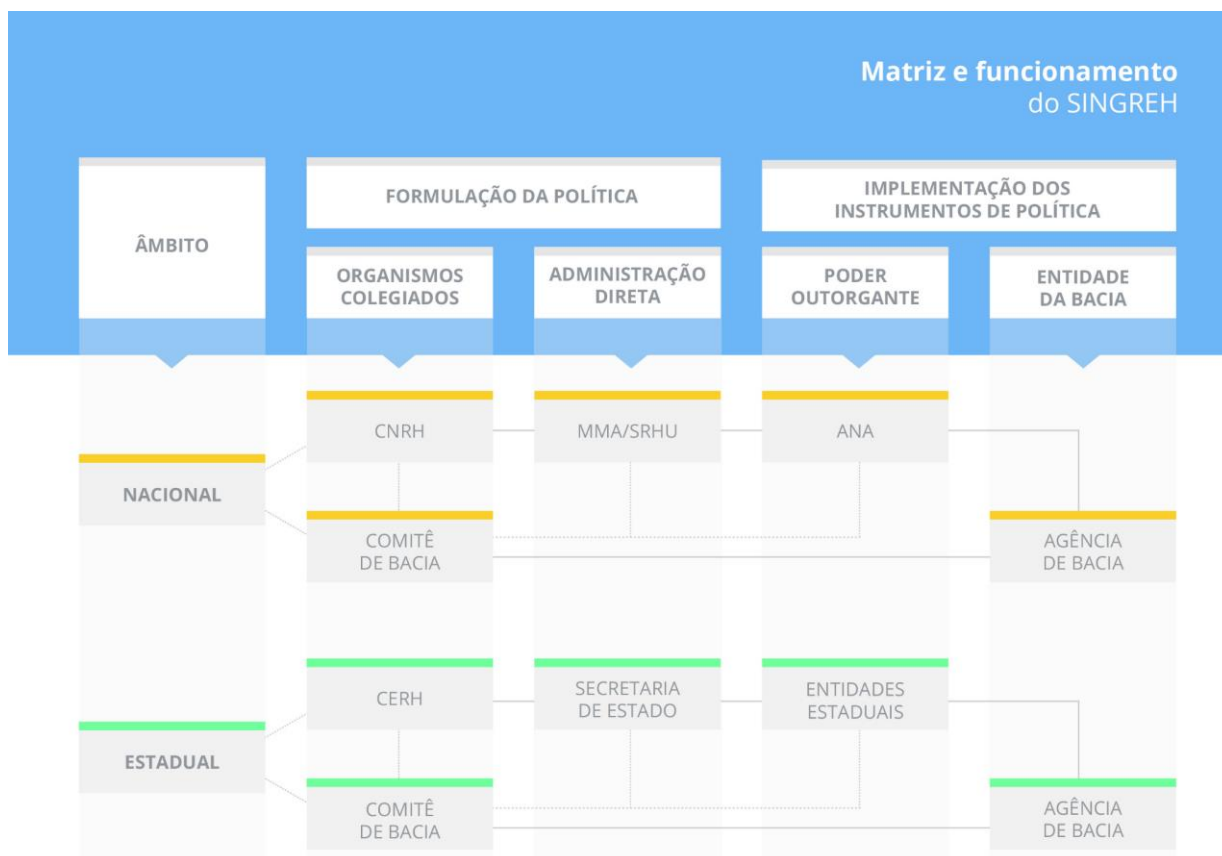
**Matriz e funcionamento**
do SINGREH

| ÂMBITO | FORMULAÇÃO DA POLÍTICA: ORGANISMOS COLEGIADOS | FORMULAÇÃO DA POLÍTICA: ADMINISTRAÇÃO DIRETA | IMPLEMENTAÇÃO DOS INSTRUMENTOS DE POLÍTICA: PODER OUTORGANTE | IMPLEMENTAÇÃO DOS INSTRUMENTOS DE POLÍTICA: ENTIDADE DA BACIA |
|---|---|---|---|---|
| NACIONAL | CNRH | MMA/SRHU | ANA | |
| | COMITÊ DE BACIA | | | AGÊNCIA DE BACIA |
| ESTADUAL | CERH | SECRETARIA DE ESTADO | ENTIDADES ESTADUAIS | |
| | COMITÊ DE BACIA | | | AGÊNCIA DE BACIA |